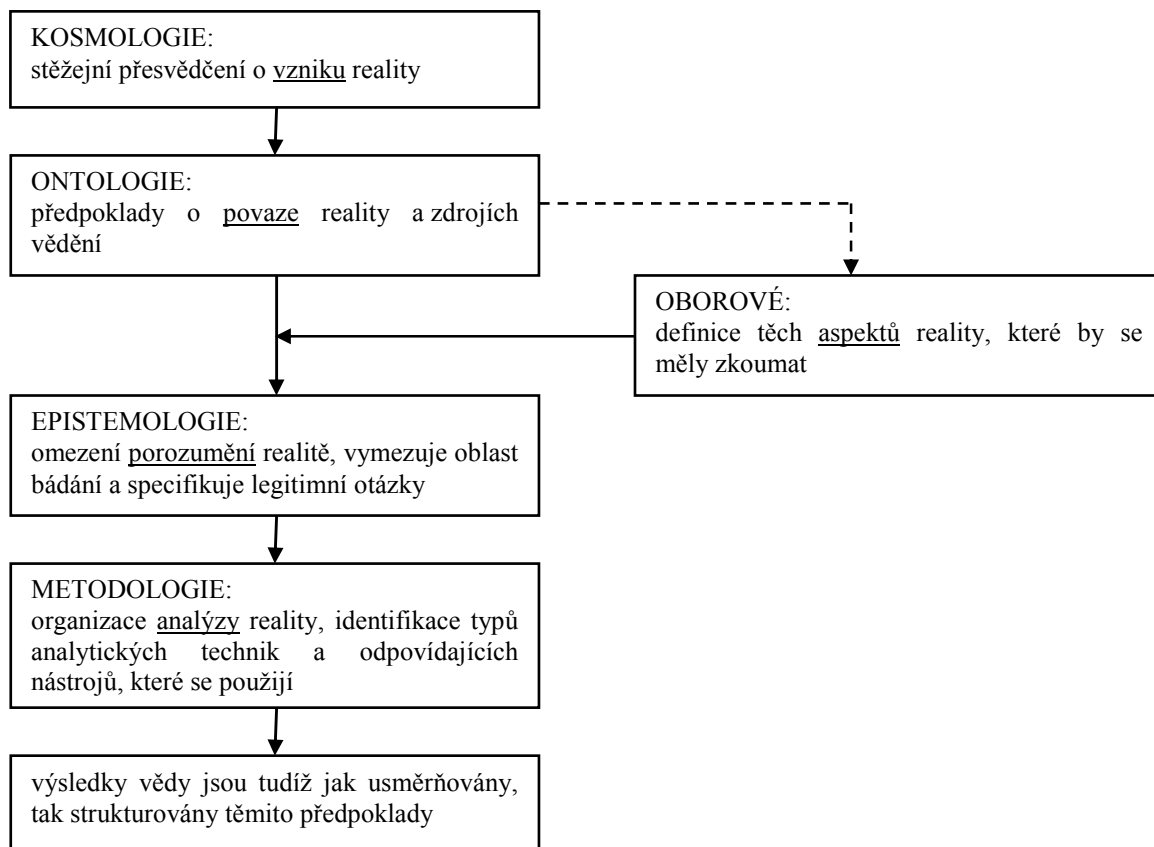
KOSMOLOGIE:
stěžejní přesvědčení o vzniku reality

ONTOLOGIE:
předpoklady o povaze reality a zdrojích vědění

OBOROVÉ:
definice těch aspektů reality, které by se měly zkoumat

EPISTEMOLOGIE:
omezení porozumění realitě, vymezuje oblast bádání a specifikuje legitimní otázky

METODOLOGIE:
organizace analýzy reality, identifikace typů analytických technik a odpovídajících nástrojů, které se použijí

výsledky vědy jsou tudíž jak usměrňovány, tak strukturovány těmito předpoklady